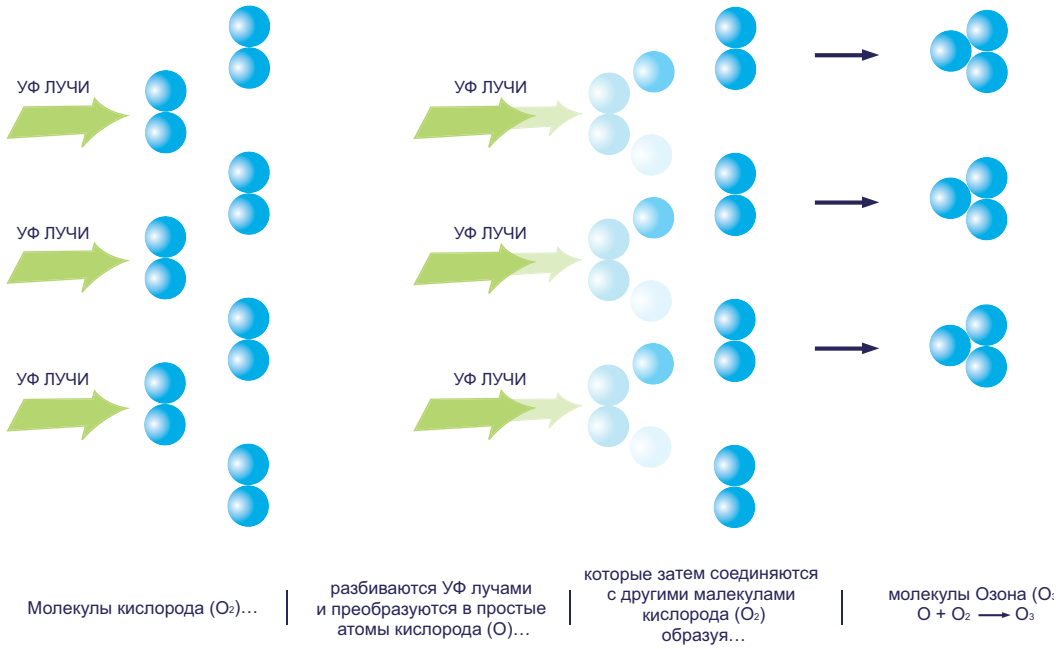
УФ ЛУЧИ

УФ ЛУЧИ

УФ ЛУЧИ

УФ ЛУЧИ

УФ ЛУЧИ

УФ ЛУЧИ

Молекулы кислорода ($O_2$)…

разбиваются УФ лучами и преобразуются в простые атомы кислорода (O)…

которые затем соединяются с другими малекулами кислорода ($O_2$) образуя…

молекулы Озона ($O_3$
O + $O_2$ → $O_3$